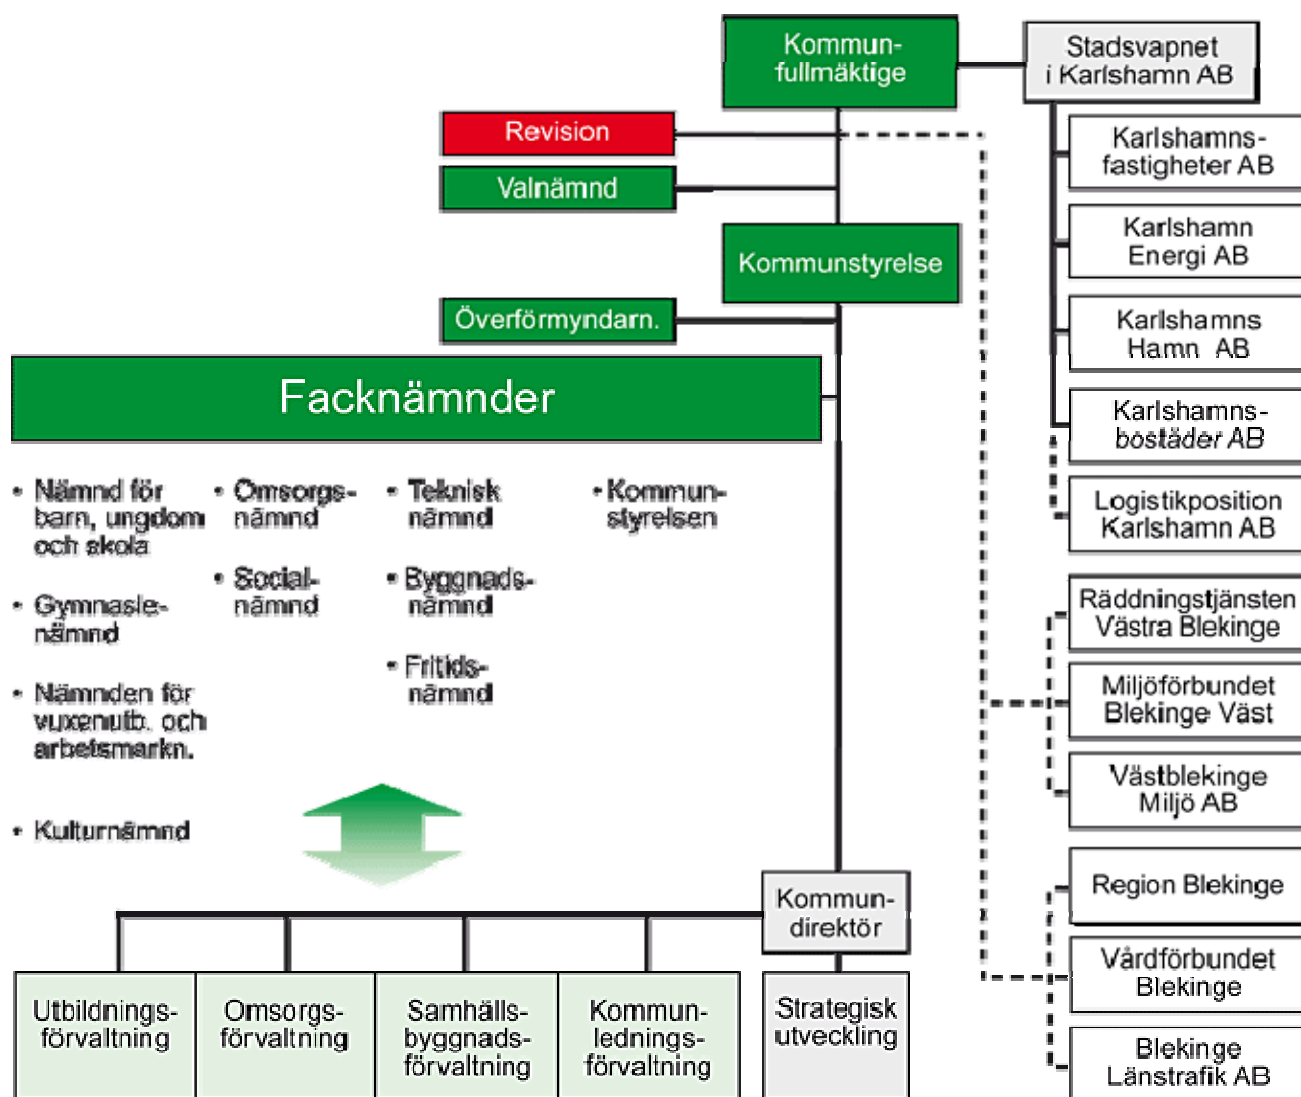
Kommunfullmäktige

Stadsvapnet i Karlshamn AB

Revision

Valnämnd

Karlshamnsfastigheter AB

Karlshamn Energi AB

Kommunstyrelse

Överförmyndarn.

Karlshamns Hamn AB

Facknämnder

Karlshamnsbostäder AB

Logistikposition Karlshamn AB

• Nämnd för barn, ungdom och skola

• Gymnasienämnd

• Nämnden för vuxenutb. och arbetsmarkn.

• Kulturnämnd

• Omsorgsnämnd

• Socialnämnd

• Teknisk nämnd

• Byggnadsnämnd

• Fritidsnämnd

• Kommunstyrelsen

Räddningstjänsten Västra Blekinge

Miljöförbundet Blekinge Väst

Västblekinge Miljö AB

Region Blekinge

Vårdförbundet Blekinge

Blekinge Länstrafik AB

Kommundirektör

Utbildningsförvaltning

Omsorgsförvaltning

Samhällsbyggnadsförvaltning

Kommunledningsförvaltning

Strategisk utveckling